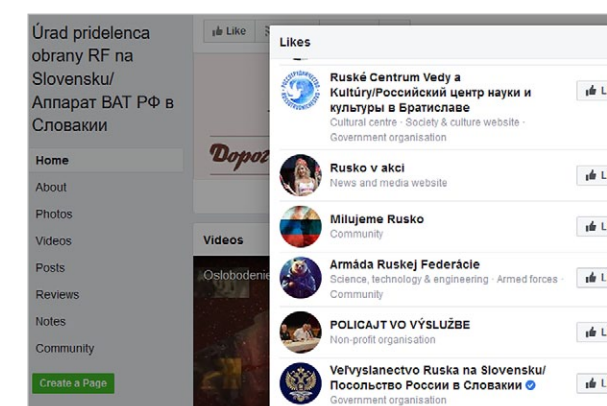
Úrad pridelenca obrany RF na Slovensku/ Аппарат ВАТ РФ в Словакии

Home
About
Photos
Videos
Posts
Reviews
Notes
Community
Create a Page

Like

Dopo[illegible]

Videos
Oslobodenie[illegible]

Likes

Ruské Centrum Vedy a Kultúry/Российский центр науки и культуры в Братиславе
Cultural centre · Society & culture website · Government organisation
Like

Rusko v akci
News and media website
Like

Milujeme Rusko
Community
Like

Armáda Ruskej Federácie
Science, technology & engineering · Armed forces · Community
Like

POLICAJT VO VÝSLUŽBE
Non-profit organisation
Like

Veľvyslanectvo Ruska na Slovensku/ Посольство России в Словакии
Government organisation
Like